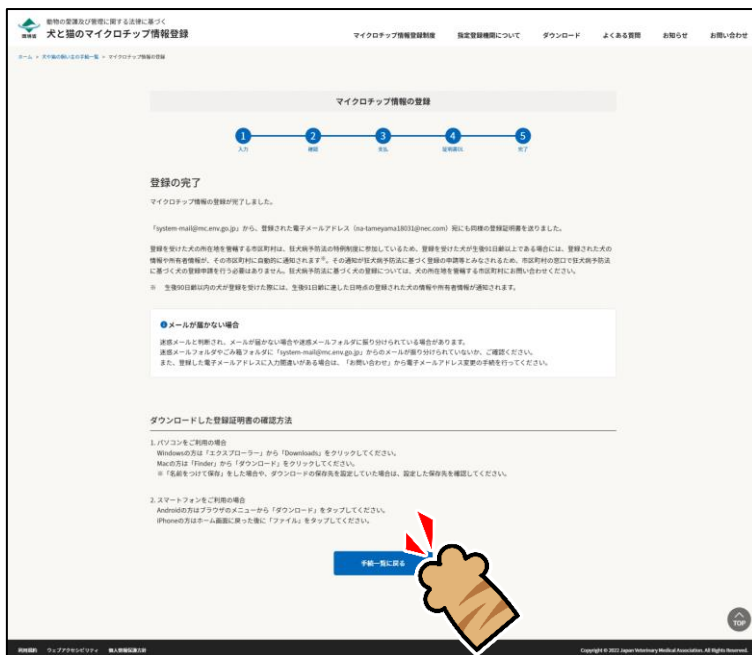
動物の愛護及び管理に関する法律に基づく
環境省 犬と猫のマイクロチップ情報登録

マイクロチップ情報登録制度　指定登録機関について　ダウンロード　よくある質問　お知らせ　お問い合わせ

ホーム > 犬や猫の飼い主の手続一覧 > マイクロチップ情報の登録

マイクロチップ情報の登録

1 入力　2 確認　3 本払　4 証明書出　5 完了

登録の完了

マイクロチップ情報の登録が完了しました。

「system-mail@mc.env.go.jp」から、登録された電子メールアドレス（na-tameyama18031@nec.com）宛にも同様の登録証明書を送りました。

登録を受けた犬の所在地を管轄する市区町村は、狂犬病予防法の特例制度に参加しているため、登録を受けた犬が生後91日齢以上である場合には、登録された犬の情報や所有者情報が、その市区町村に自動的に通知されます※。その通知が狂犬病予防法に基づく登録の申請等とみなされるため、市区町村の窓口で狂犬病予防法に基づく犬の登録申請を行う必要はありません。狂犬病予防法に基づく犬の登録については、犬の所在地を管轄する市区町村にお問い合わせください。

※　生後90日齢以内の犬が登録を受けた際には、生後91日齢に達した日時点の登録された犬の情報や所有者情報が通知されます。

メールが届かない場合

迷惑メールと判断され、メールが届かない場合や迷惑メールフォルダに振り分けられている場合があります。
迷惑メールフォルダやごみ箱フォルダに「system-mail@mc.env.go.jp」からのメールが振り分けられていないか、ご確認ください。
また、登録した電子メールアドレスに入力間違いがある場合は、「お問い合わせ」から電子メールアドレス変更の手続を行ってください。

ダウンロードした登録証明書の確認方法

1. パソコンをご利用の場合
Windowsの方は「エクスプローラー」から「Downloads」をクリックしてください。
Macの方は「Finder」から「ダウンロード」をクリックしてください。
※「名前をつけて保存」をした場合や、ダウンロードの保存先を設定していた場合は、設定した保存先を確認してください。

2. スマートフォンをご利用の場合
Androidの方はブラウザのメニューから「ダウンロード」をタップしてください。
iPhoneの方はホーム画面に戻った後に「ファイル」をタップしてください。

手続一覧に戻る

TOP

利用規約　ウェブアクセシビリティ　個人情報保護方針

Copyright © 2022 Japan Veterinary Medical Association. All Rights Reserved.